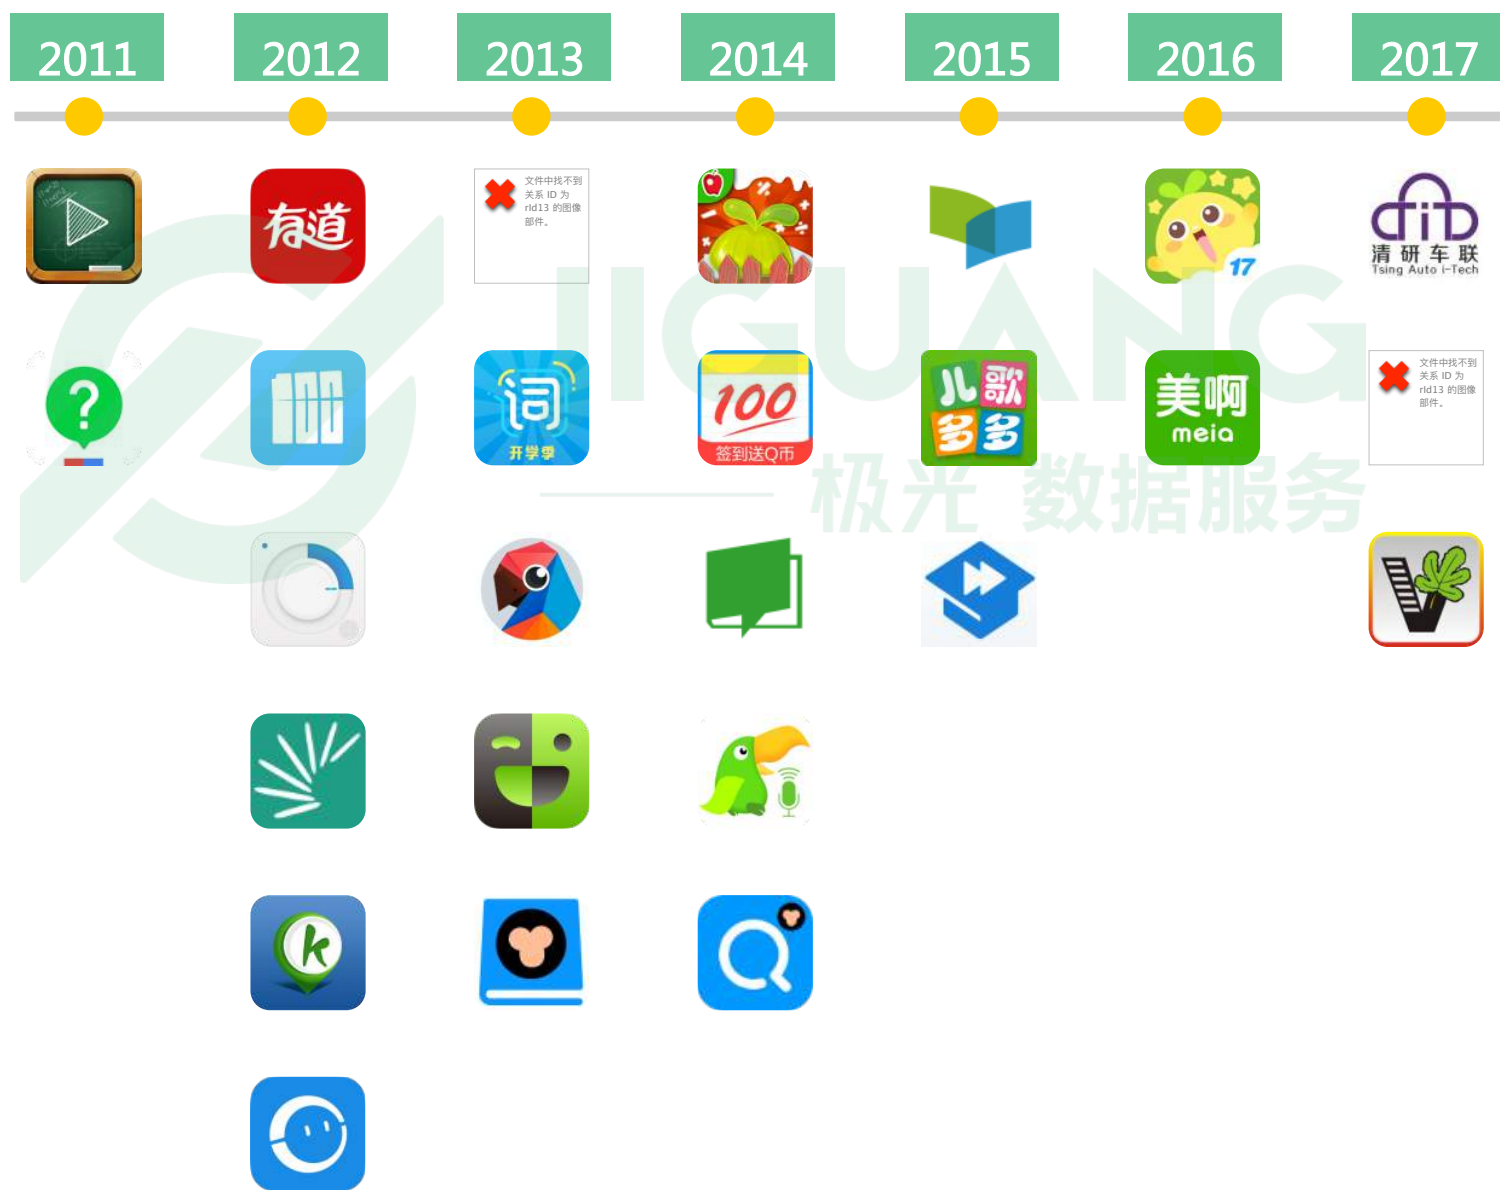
2011 2012 2013 2014 2015 2016 2017

有道

文件中找不到关系 ID 为 rId13 的图像部件。

17

清研车联
Tsing Auto i-Tech

词
开学季

100
签到送Q币

儿歌
多多

美啊
meia

文件中找不到关系 ID 为 rId13 的图像部件。

k

JIGUANG
极光 数据服务